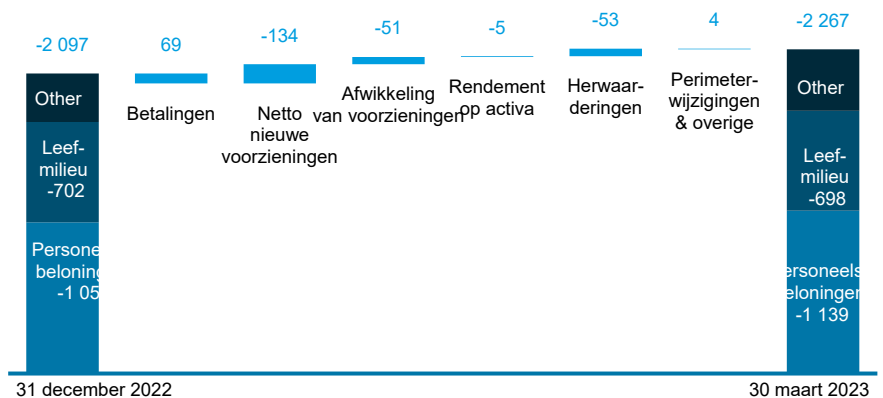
-2 097

Other

Leef-milieu
-702

Personeels
beloningen
-1 05

69

Betalingen

-134

Netto
nieuwe
voorzieningen

-51

Afwikkeling
van voorzieningen

-5

Rendement
op activa

-53

Herwaar-
deringen

4

Perimeter-
wijzigingen
& overige

-2 267

Other

Leef-
milieu
-698

Personeels
beloningen
-1 139

31 december 2022

30 maart 2023